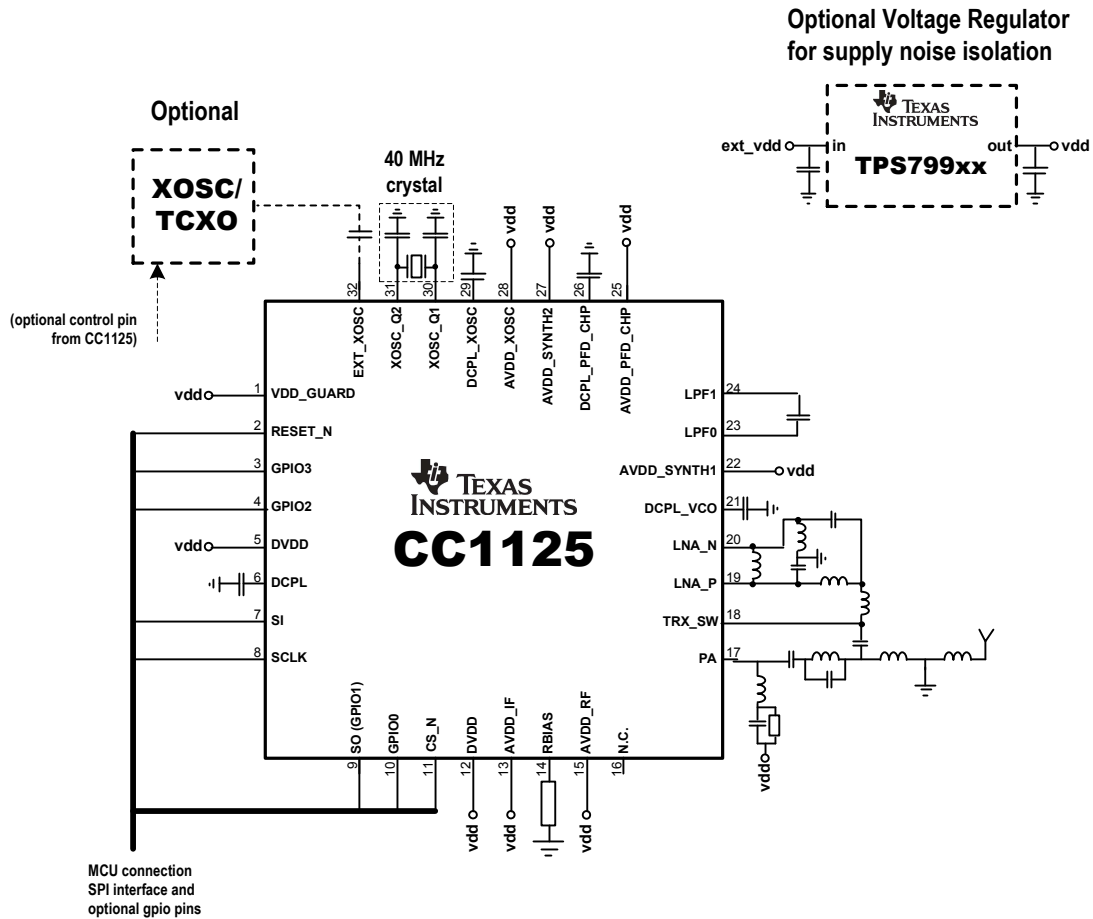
Optional Voltage Regulator for supply noise isolation

TEXAS INSTRUMENTS

ext_vdd in TPS799xx out vdd

Optional

XOSC/ TCXO

(optional control pin from CC1125)

40 MHz crystal

32 EXT_XOSC
31 XOSC_Q2
30 XOSC_Q1
29 DCPL_XOSC
28 AVDD_XOSC vdd
27 AVDD_SYNTH2 vdd
26 DCPL_PFD_CHP
25 AVDD_PFD_CHP vdd

vdd 1 VDD_GUARD
2 RESET_N
3 GPIO3
4 GPIO2
vdd 5 DVDD
6 DCPL
7 SI
8 SCLK

TEXAS INSTRUMENTS
CC1125

LPF1 24
LPF0 23
AVDD_SYNTH1 22 vdd
DCPL_VCO 21
LNA_N 20
LNA_P 19
TRX_SW 18
PA 17

vdd

9 SO (GPIO1)
10 GPIO0
11 CS_N
12 DVDD vdd
13 AVDD_IF vdd
14 RBIAS
15 AVDD_RF vdd
16 N.C.

MCU connection SPI interface and optional gpio pins